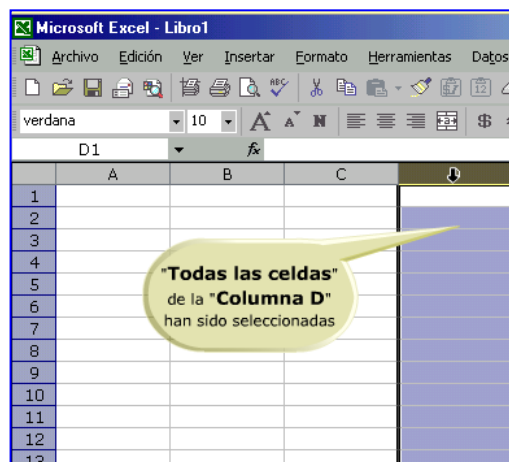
Microsoft Excel - Libro1

Archivo Edición Ver Insertar Formato Herramientas Datos

verdana 10

D1 fx

| | A | B | C | |
|---|---|---|---|---|
| 1 | | | | |
| 2 | | | | |
| 3 | | | | |
| 4 | | | | |
| 5 | | | | |
| 6 | | | | |
| 7 | | | | |
| 8 | | | | |
| 9 | | | | |
| 10 | | | | |
| 11 | | | | |
| 12 | | | | |
| 13 | | | | |

"Todas las celdas" de la "Columna D" han sido seleccionadas